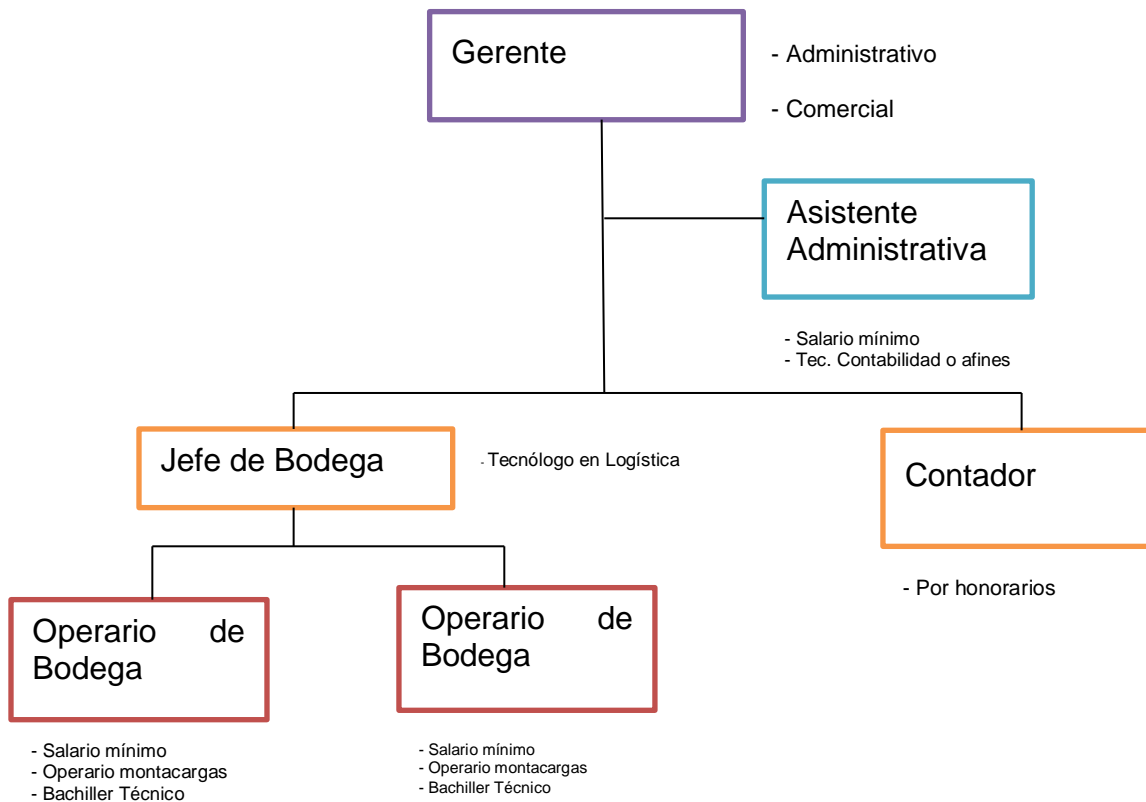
Gerente

- Administrativo

- Comercial

Asistente Administrativa

- Salario mínimo
- Tec. Contabilidad o afines

Jefe de Bodega

- Tecnólogo en Logística

Contador

- Por honorarios

Operario de Bodega

- Salario mínimo
- Operario montacargas
- Bachiller Técnico

Operario de Bodega

- Salario mínimo
- Operario montacargas
- Bachiller Técnico